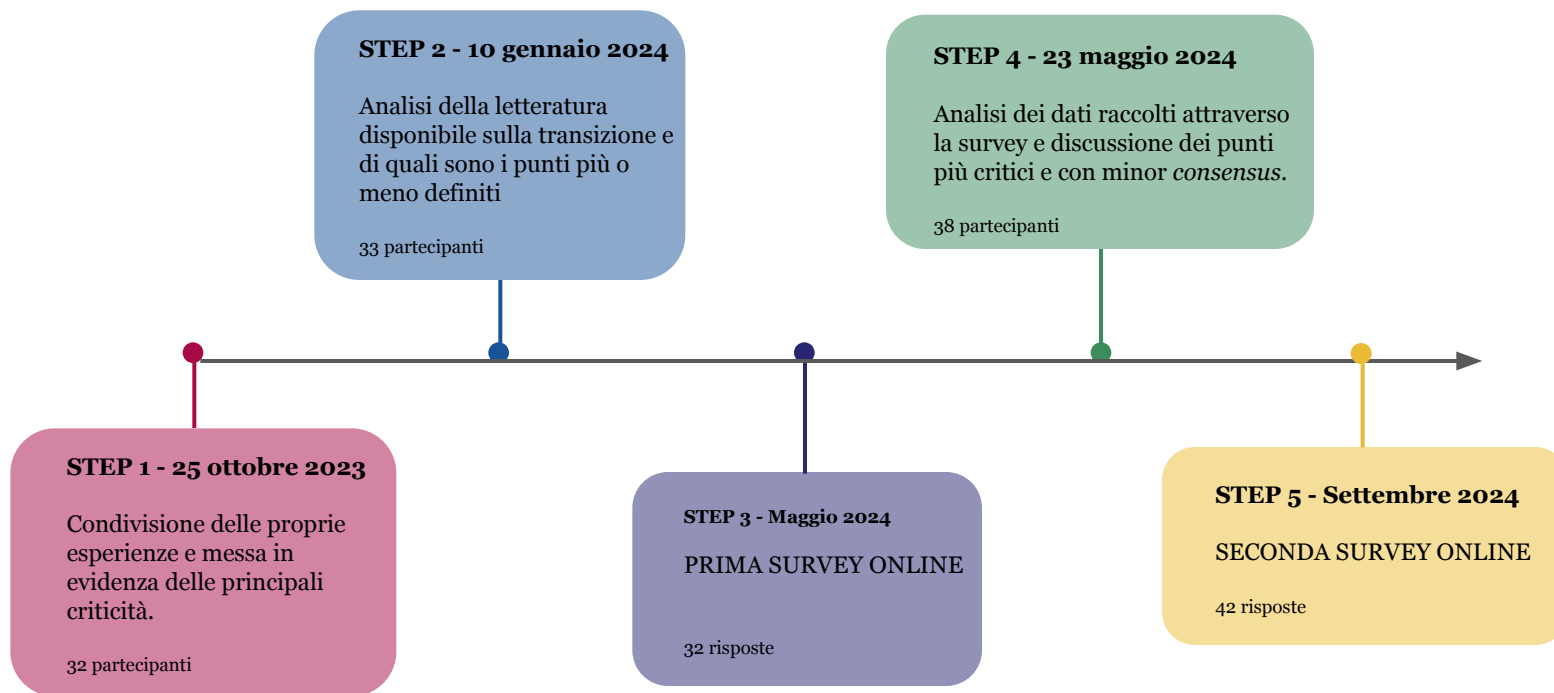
STEP 2 - 10 gennaio 2024

Analisi della letteratura disponibile sulla transizione e di quali sono i punti più o meno definiti

33 partecipanti

STEP 4 - 23 maggio 2024

Analisi dei dati raccolti attraverso la survey e discussione dei punti più critici e con minor consensus.

38 partecipanti

STEP 1 - 25 ottobre 2023

Condivisione delle proprie esperienze e messa in evidenza delle principali criticità.

32 partecipanti

STEP 3 - Maggio 2024

PRIMA SURVEY ONLINE

32 risposte

STEP 5 - Settembre 2024

SECONDA SURVEY ONLINE

42 risposte